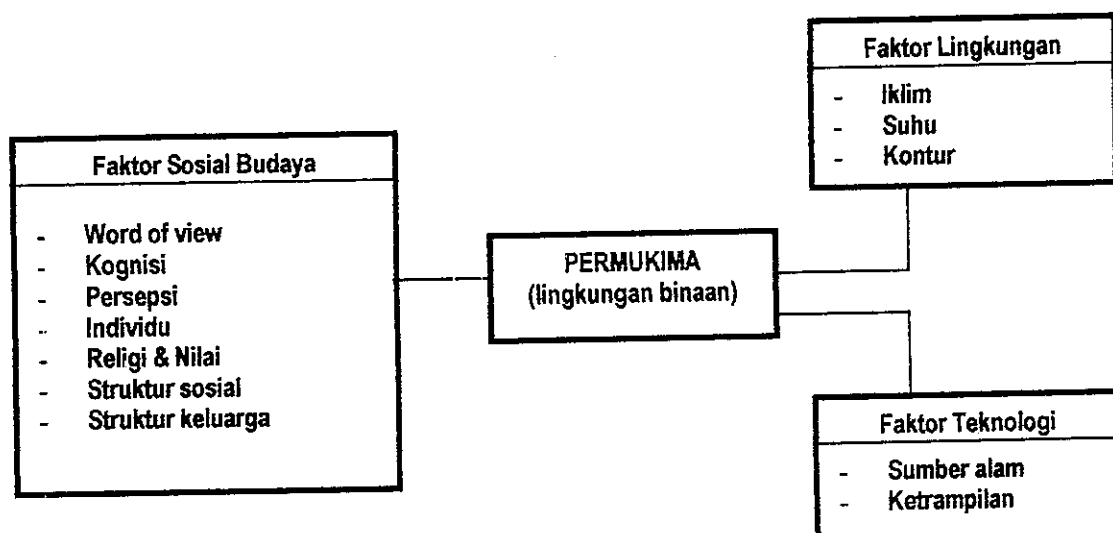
Faktor Lingkungan

- Iklim
- Suhu
- Kontur

Faktor Sosial Budaya

- Word of view
- Kognisi
- Persepsi
- Individu
- Religi & Nilai
- Struktur sosial
- Struktur keluarga

PERMUKIMA
(lingkungan binaan)

Faktor Teknologi

- Sumber alam
- Ketrampilan